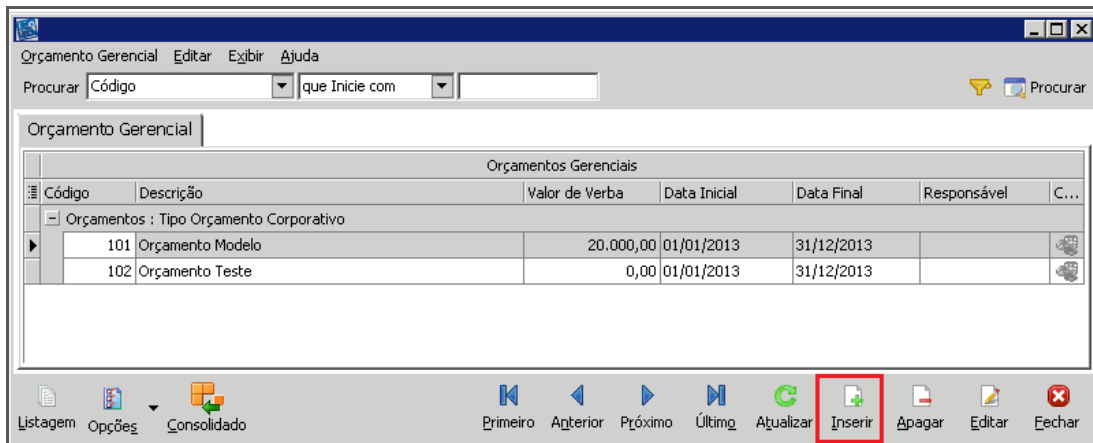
Orçamento Gerencial Editar Exibir Ajuda

Procurar Código que Inicie com Procurar

Orçamento Gerencial

Orçamentos Gerenciais

| Código | Descrição | Valor de Verba | Data Inicial | Data Final | Responsável | C... |
|---|---|---|---|---|---|---|
| Orçamentos : Tipo Orçamento Corporativo | | | | | | |
| 101 | Orçamento Modelo | 20.000,00 | 01/01/2013 | 31/12/2013 | | |
| 102 | Orçamento Teste | 0,00 | 01/01/2013 | 31/12/2013 | | |

Listagem Opções Consolidado Primeiro Anterior Próximo Último Atualizar Inserir Apagar Editar Fechar